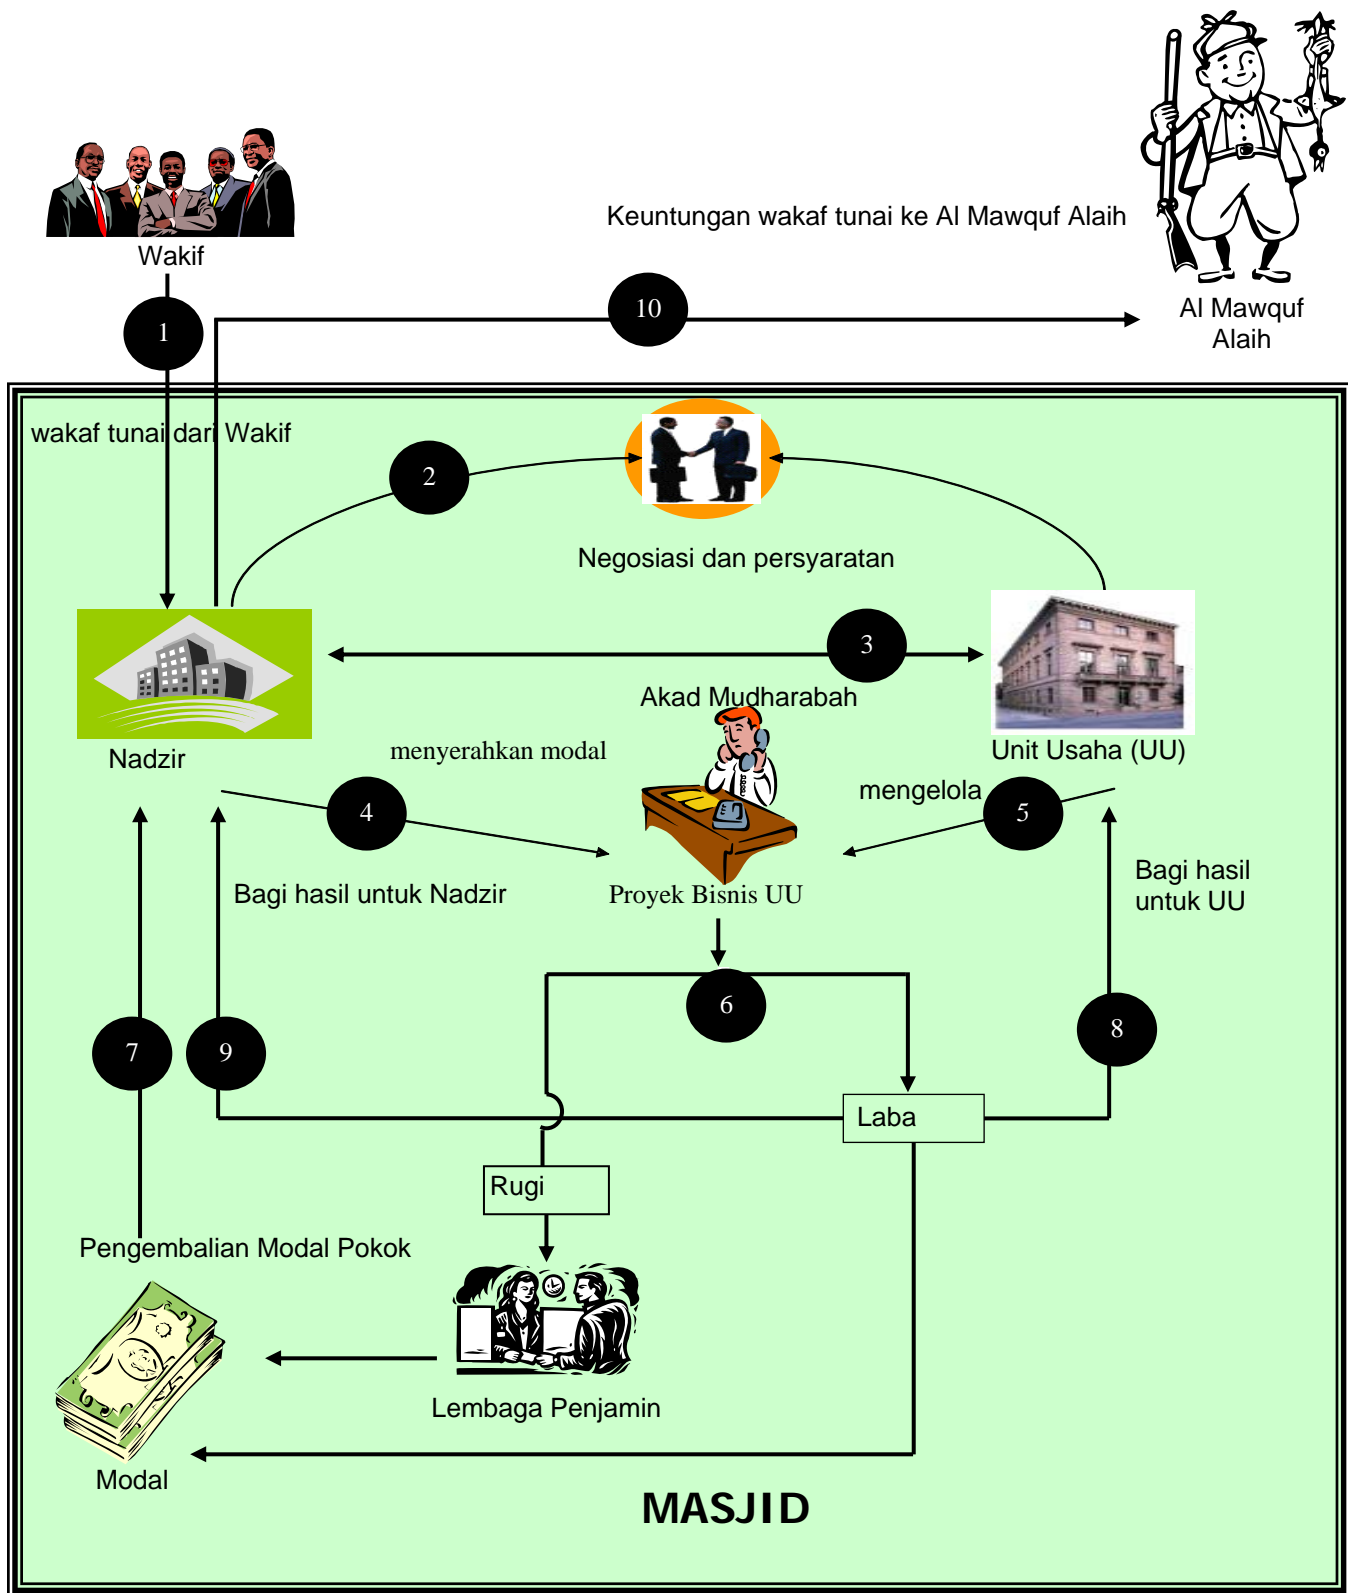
Wakif

Keuntungan wakaf tunai ke Al Mawquf Alaih

Al Mawquf Alaih

1

10

wakaf tunai dari Wakif

2

Negosiasi dan persyaratan

3

Nadzir

Akad Mudharabah

Unit Usaha (UU)

menyerahkan modal

mengelola

4

5

Bagi hasil untuk Nadzir

Proyek Bisnis UU

Bagi hasil untuk UU

6

7

9

8

Laba

Rugi

Pengembalian Modal Pokok

Lembaga Penjamin

Modal

MASJID